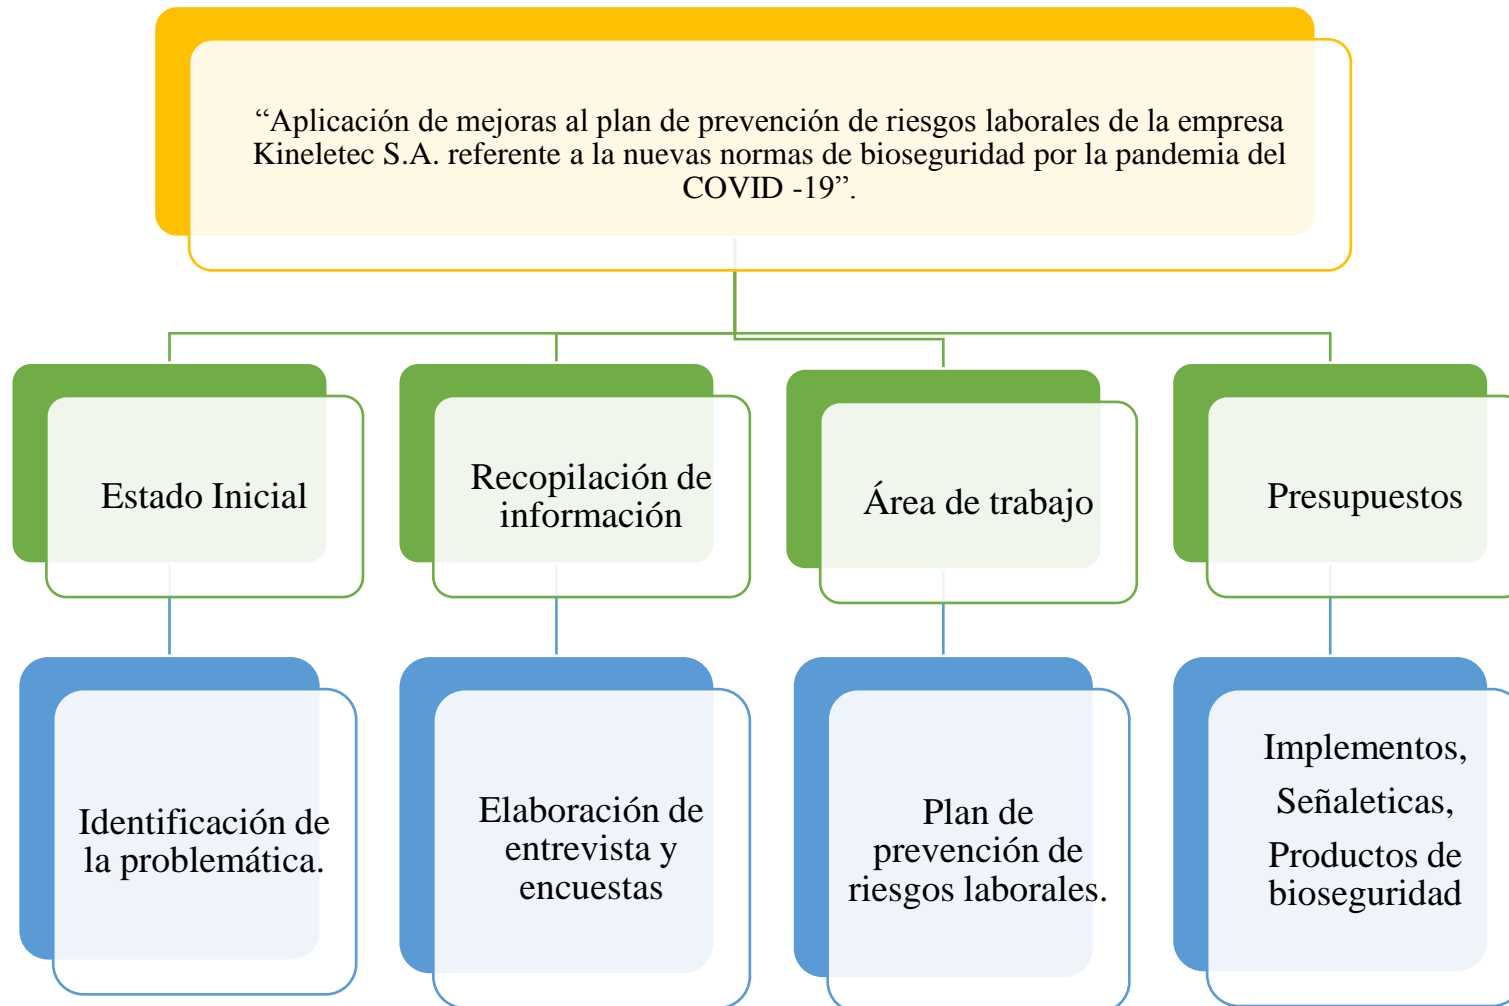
“Aplicación de mejoras al plan de prevención de riesgos laborales de la empresa Kineletec S.A. referente a la nuevas normas de bioseguridad por la pandemia del COVID -19”.

Estado Inicial

Recopilación de información

Área de trabajo

Presupuestos

Identificación de la problemática.

Elaboración de entrevista y encuestas

Plan de prevención de riesgos laborales.

Implementos, Señaleticas, Productos de bioseguridad